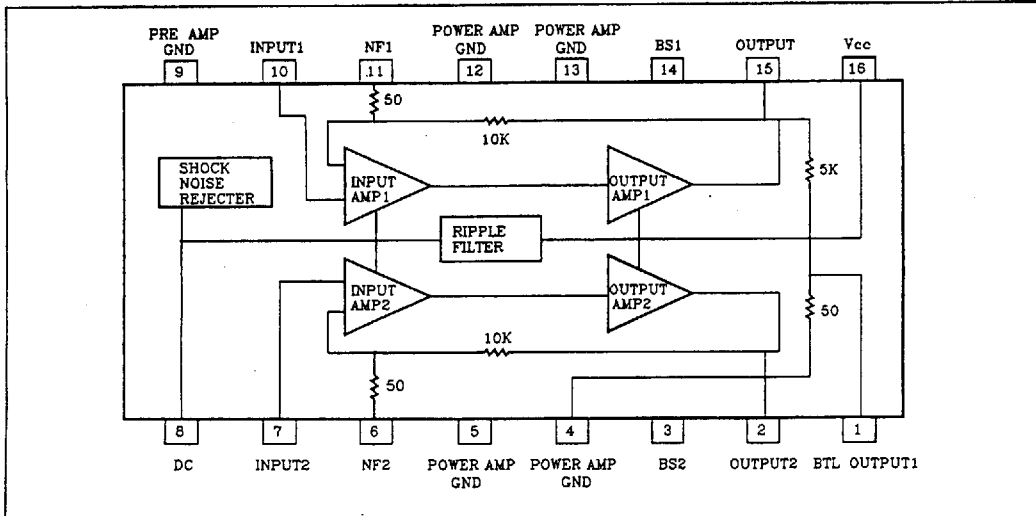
PRE AMP GND
9
INPUT1
10
NF1
11
POWER AMP GND
12
POWER AMP GND
13
BS1
14
OUTPUT
15
Vcc
16

50
10K
5K
SHOCK NOISE REJECTER
INPUT AMP1
OUTPUT AMP1
RIPPLE FILTER
INPUT AMP2
OUTPUT AMP2
50
10K
50

8
DC
7
INPUT2
6
NF2
5
POWER AMP GND
4
POWER AMP GND
3
BS2
2
OUTPUT2
1
BTL OUTPUT1